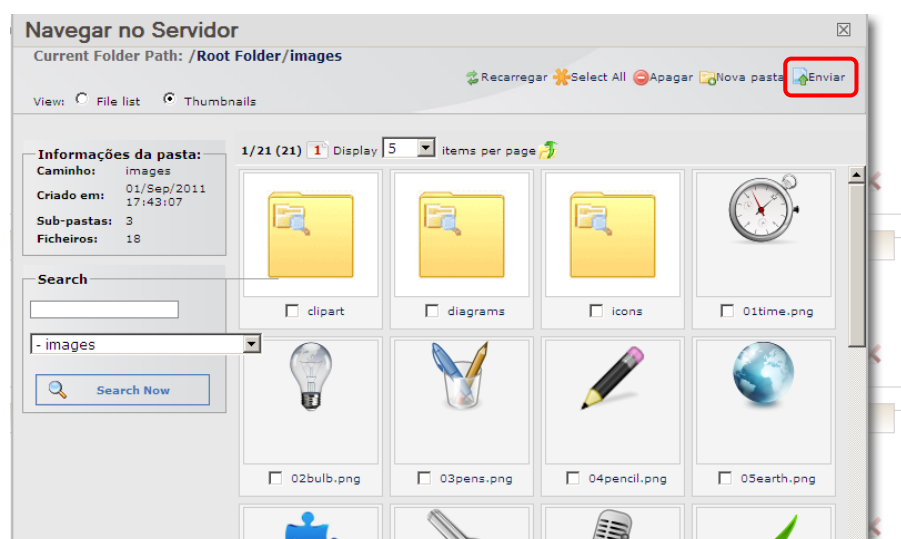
Navegar no Servidor

Current Folder Path: /Root Folder/images

Recarregar Select All Apagar Nova pasta Enviar

View: File list Thumbnails

Informações da pasta:

| | |
|---|---|
| Caminho: | images |
| Criado em: | 01/Sep/2011 17:43:07 |
| Sub-pastas: | 3 |
| Ficheiros: | 18 |

Search

- images

Search Now

1/21 (21) 1 Display 5 items per page

clipart
diagrams
icons
01time.png
02bulb.png
03pens.png
04pencil.png
05earth.png